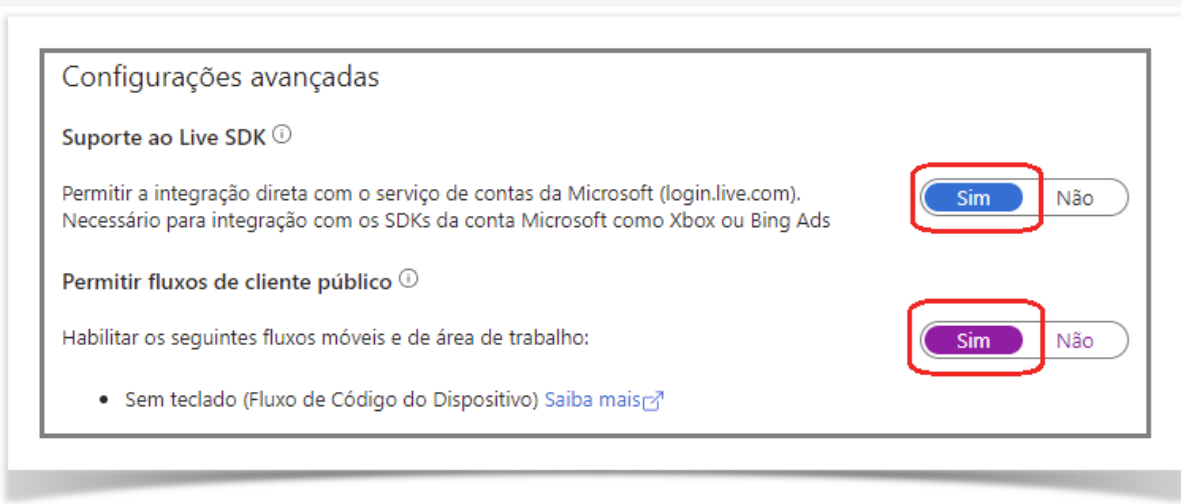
Configurações avançadas

Suporte ao Live SDK ⓘ

Permitir a integração direta com o serviço de contas da Microsoft (login.live.com). Necessário para integração com os SDKs da conta Microsoft como Xbox ou Bing Ads

Sim Não

Permitir fluxos de cliente público ⓘ

Habilitar os seguintes fluxos móveis e de área de trabalho:

Sim Não

• Sem teclado (Fluxo de Código do Dispositivo) Saiba mais